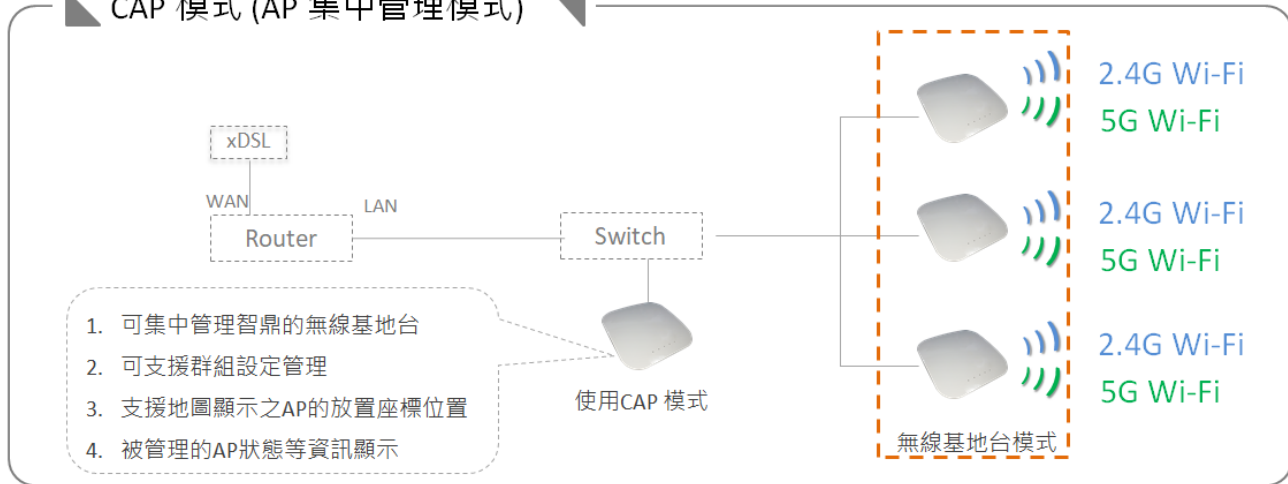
CAP 模式 (AP 集中管理模式)

xDSL

WAN

Router

LAN

Switch

1. 可集中管理智鼎的無線基地台
2. 可支援群組設定管理
3. 支援地圖顯示之AP的放置座標位置
4. 被管理的AP狀態等資訊顯示

使用CAP 模式

2.4G Wi-Fi
5G Wi-Fi
2.4G Wi-Fi
5G Wi-Fi
2.4G Wi-Fi
5G Wi-Fi

無線基地台模式